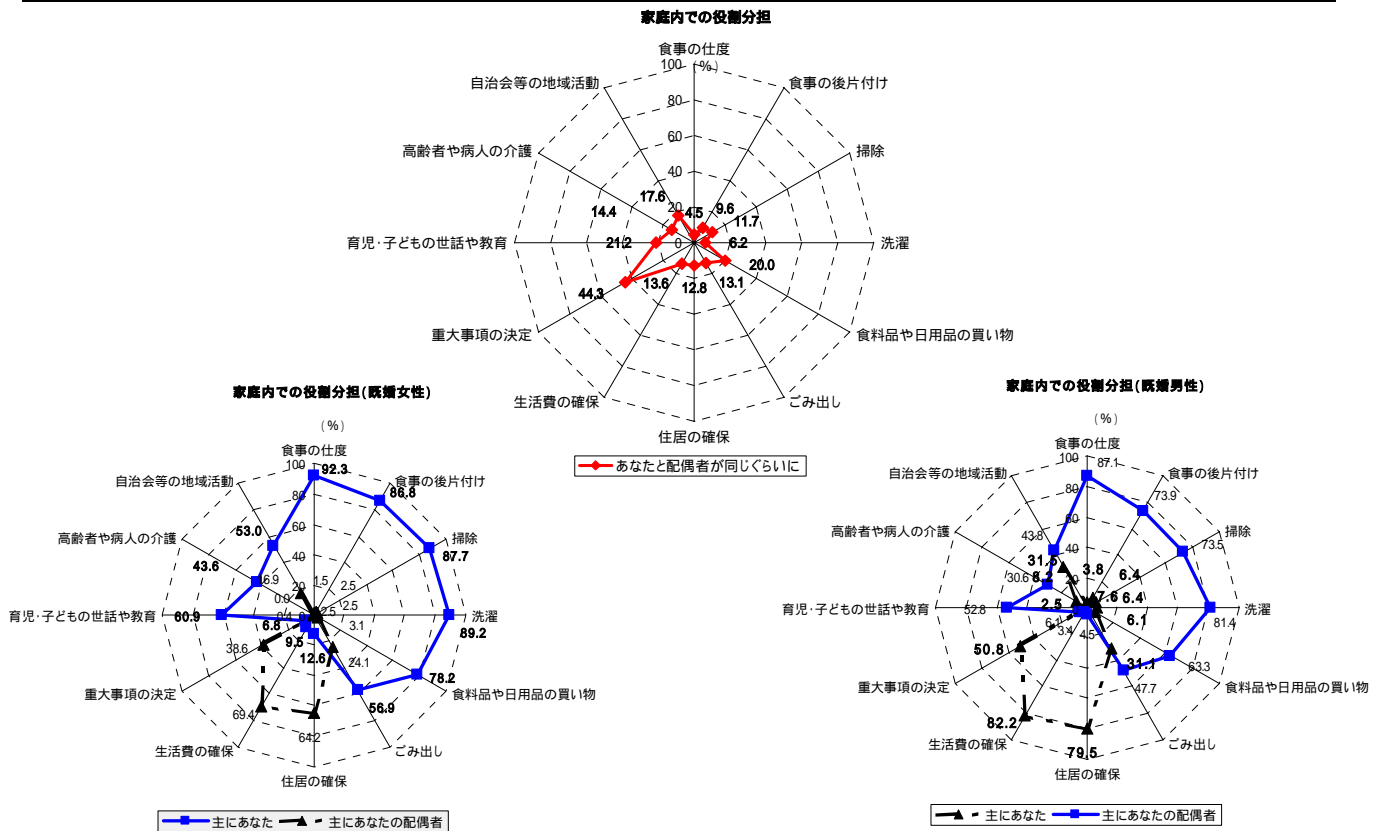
家庭内での役割分担

食事の仕度
100（%）
80
60
40
20
0
食事の後片付け
掃除
洗濯
食料品や日用品の買い物
ごみ出し
住居の確保
生活費の確保
重大事項の決定
育児・子どもの世話や教育
高齢者や病人の介護
自治会等の地域活動
4.5
9.6
11.7
6.2
20.0
13.1
12.8
13.6
44.3
21.2
14.4
17.6

あなたと配偶者が同じぐらいに

家庭内での役割分担(既婚女性)

（%）
食事の仕度
100
80
60
40
20
0
食事の後片付け
掃除
洗濯
食料品や日用品の買い物
ごみ出し
住居の確保
生活費の確保
重大事項の決定
育児・子どもの世話や教育
高齢者や病人の介護
自治会等の地域活動
92.3
86.8
87.7
89.2
78.2
56.9
12.6
9.5
6.8
60.9
43.6
53.0
1.5
2.5
2.5
3.1
24.1
64.2
69.4
38.6
16.9
0.0
0.1
2.5

主にあなた
主にあなたの配偶者

家庭内での役割分担(既婚男性)

（%）
食事の仕度
100
80
60
40
20
0
食事の後片付け
掃除
洗濯
食料品や日用品の買い物
ごみ出し
住居の確保
生活費の確保
重大事項の決定
育児・子どもの世話や教育
高齢者や病人の介護
自治会等の地域活動
87.1
73.9
73.5
81.4
63.3
47.7
31.1
6.1
6.4
6.4
7.6
3.8
31.5
8.1
2.5
43.8
30.6
52.8
50.8
82.2
79.5
6.1
3.4
4.5

主にあなた
主にあなたの配偶者